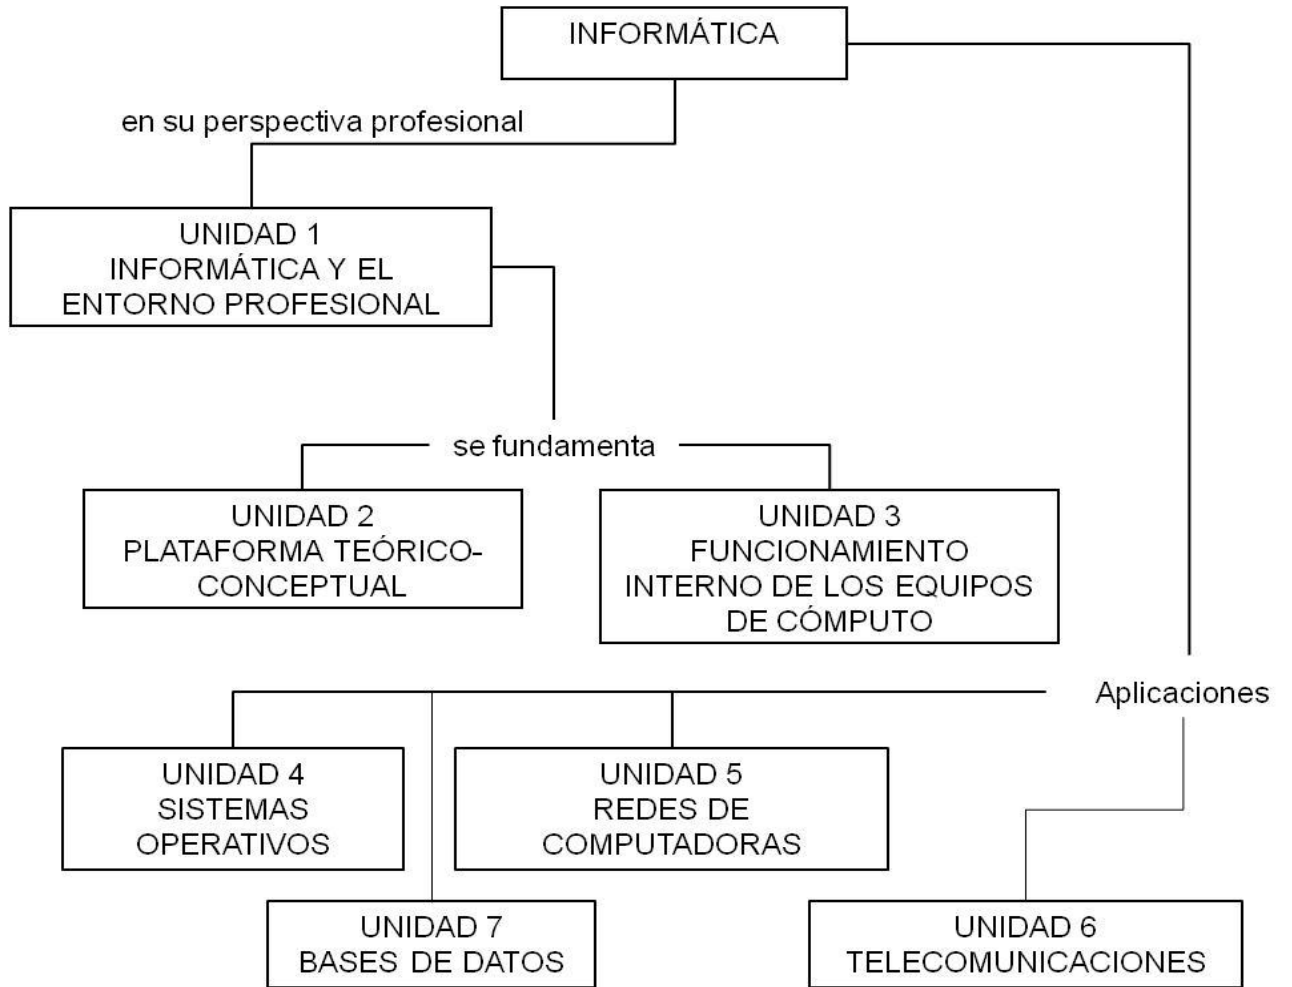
INFORMÁTICA

en su perspectiva profesional

UNIDAD 1
INFORMÁTICA Y EL ENTORNO PROFESIONAL

se fundamenta

UNIDAD 2
PLATAFORMA TEÓRICO-CONCEPTUAL

UNIDAD 3
FUNCIONAMIENTO INTERNO DE LOS EQUIPOS DE CÓMPUTO

Aplicaciones

UNIDAD 4
SISTEMAS OPERATIVOS

UNIDAD 5
REDES DE COMPUTADORAS

UNIDAD 7
BASES DE DATOS

UNIDAD 6
TELECOMUNICACIONES